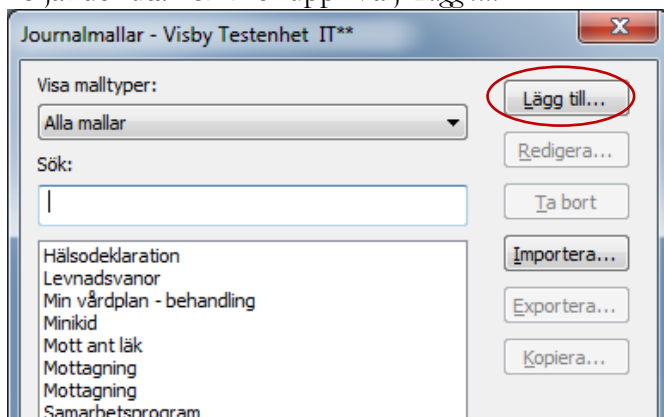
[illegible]

Journalmallar - Visby Testenhet IT**

Visa malltyper:

Alla mallar

Sök:

Lägg till...

Redigera...

Ta bort

Importera...

Exportera...

Kopiera...

Hälsodeklaration
Levnadsvanor
Min vårdplan - behandling
Minikid
Mott ant läk
Mottagning
Mottagning
Samarbetsprogram